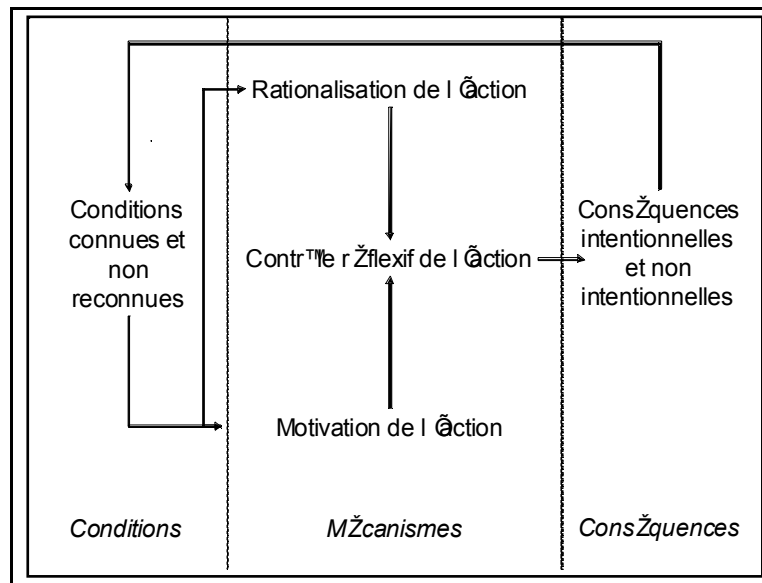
Rationalisation de l Õaction

Conditions connues et non reconnues

Contr™le rŽflexif de l Õaction

ConsŽquences intentionnelles et non intentionnelles

Motivation de l Õaction

Conditions

MŽcanismes

ConsŽquences